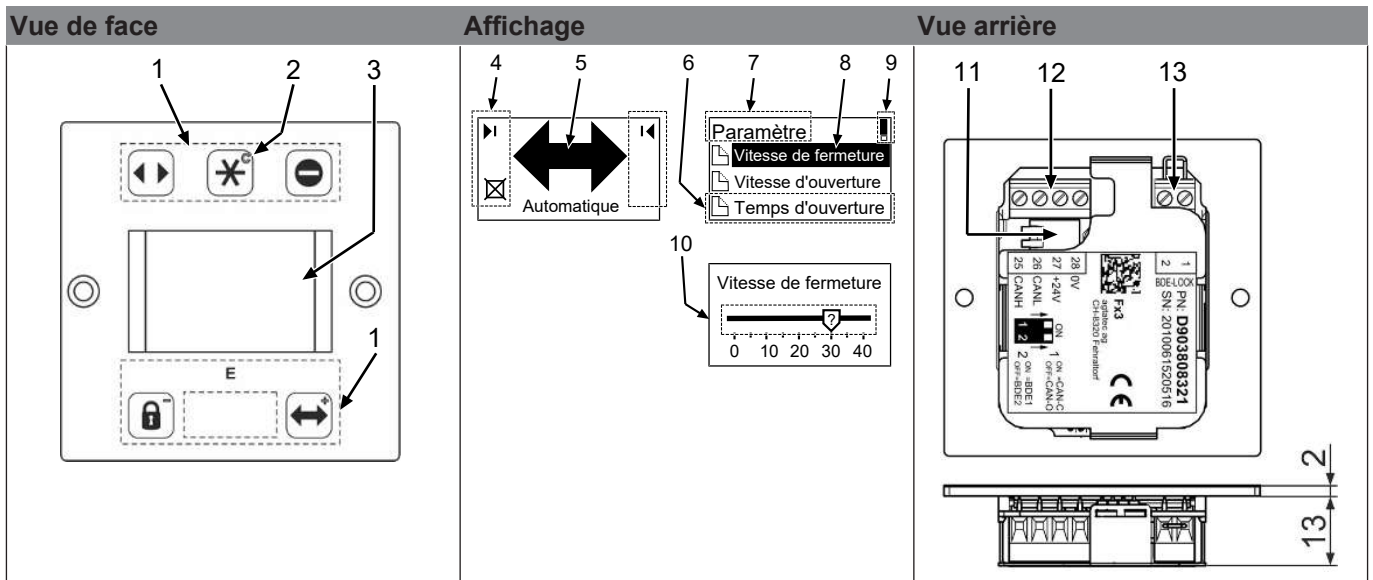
Vue de face

1 2 3

c

E

1

Affichage

4 5 6 7 8 9

Automatique

Paramètre

Vitesse de fermeture

Vitesse d'ouverture

Temps d'ouverture

10

Vitesse de fermeture

0 10 20 30 40

Vue arrière

11 12 13

28 0V
27 +24V
26 CANL
25 CANH

2 1
BDE-LOCK

PN: D903808321
SN: 2010061520516

Fx3
agtatec ag
CH-8320 Fehraltorf

ON
1 2

1 ON =CAN-C
OFF=CAN-O
2 ON =BDE1
OFF=BDE2

CE

2

13